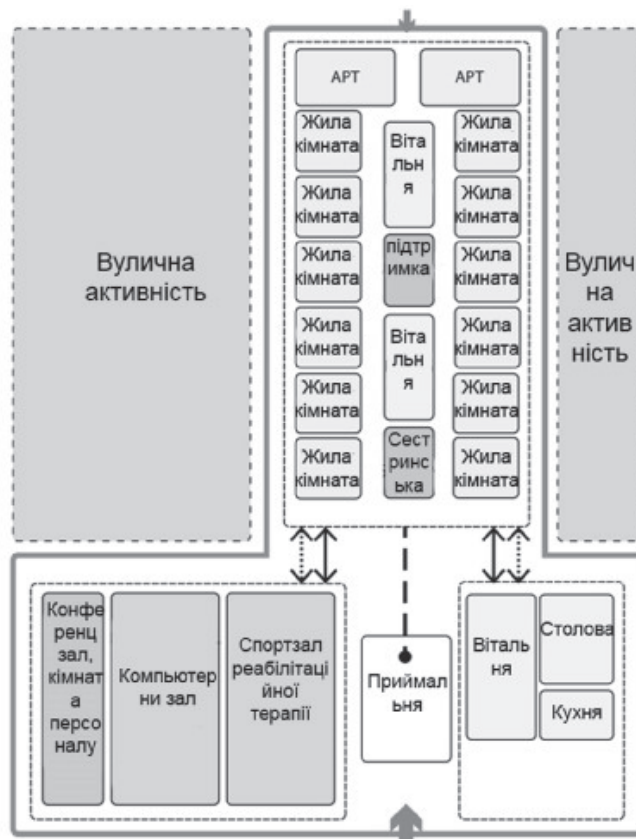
Вулична активність

АРТ

АРТ

Жила кімната

Жила кімната

Жила кімната

Жила кімната

Жила кімната

Жила кімната

Вітальня

підтримка

Вітальня

Сестринська

Жила кімната

Жила кімната

Жила кімната

Жила кімната

Жила кімната

Жила кімната

Вулична актив ність

Конференц зал, кімната персоналу

Компьютерни зал

Спортзал реабілітаційної терапії

Приймальня

Вітальня

Столова

Кухня